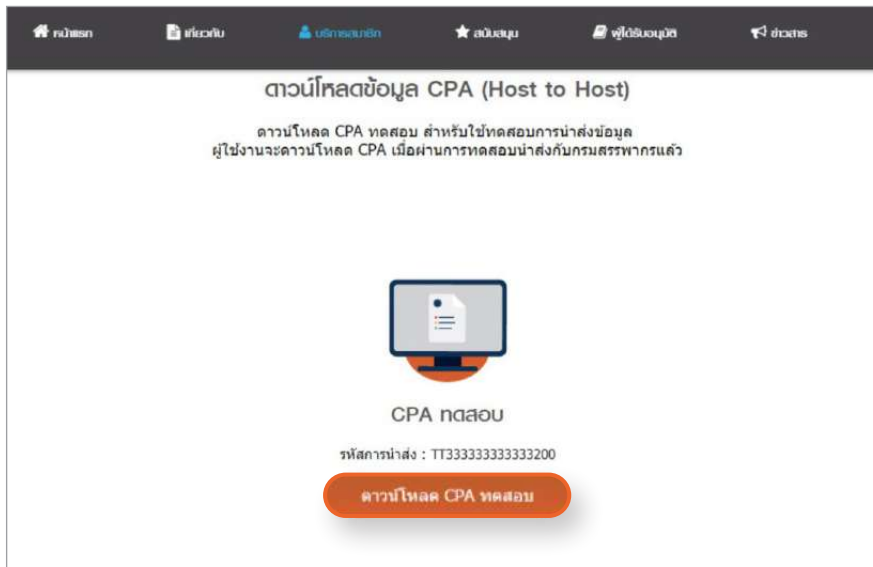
หน้าแรก เกี่ยวกับ บริการสมาชิก สนับสนุน ผู้ได้รับอนุมัติ ข่าวสาร

ดาวน์โหลดข้อมูล CPA (Host to Host)

ดาวน์โหลด CPA ทดสอบ สำหรับใช้ทดสอบการนำส่งข้อมูล
ผู้ใช้งานจะดาวน์โหลด CPA เมื่อผ่านการทดสอบนำส่งกับกรมสรรพากรแล้ว

CPA ทดสอบ

รหัสการนำส่ง : TT333333333333200

ดาวน์โหลด CPA ทดสอบ